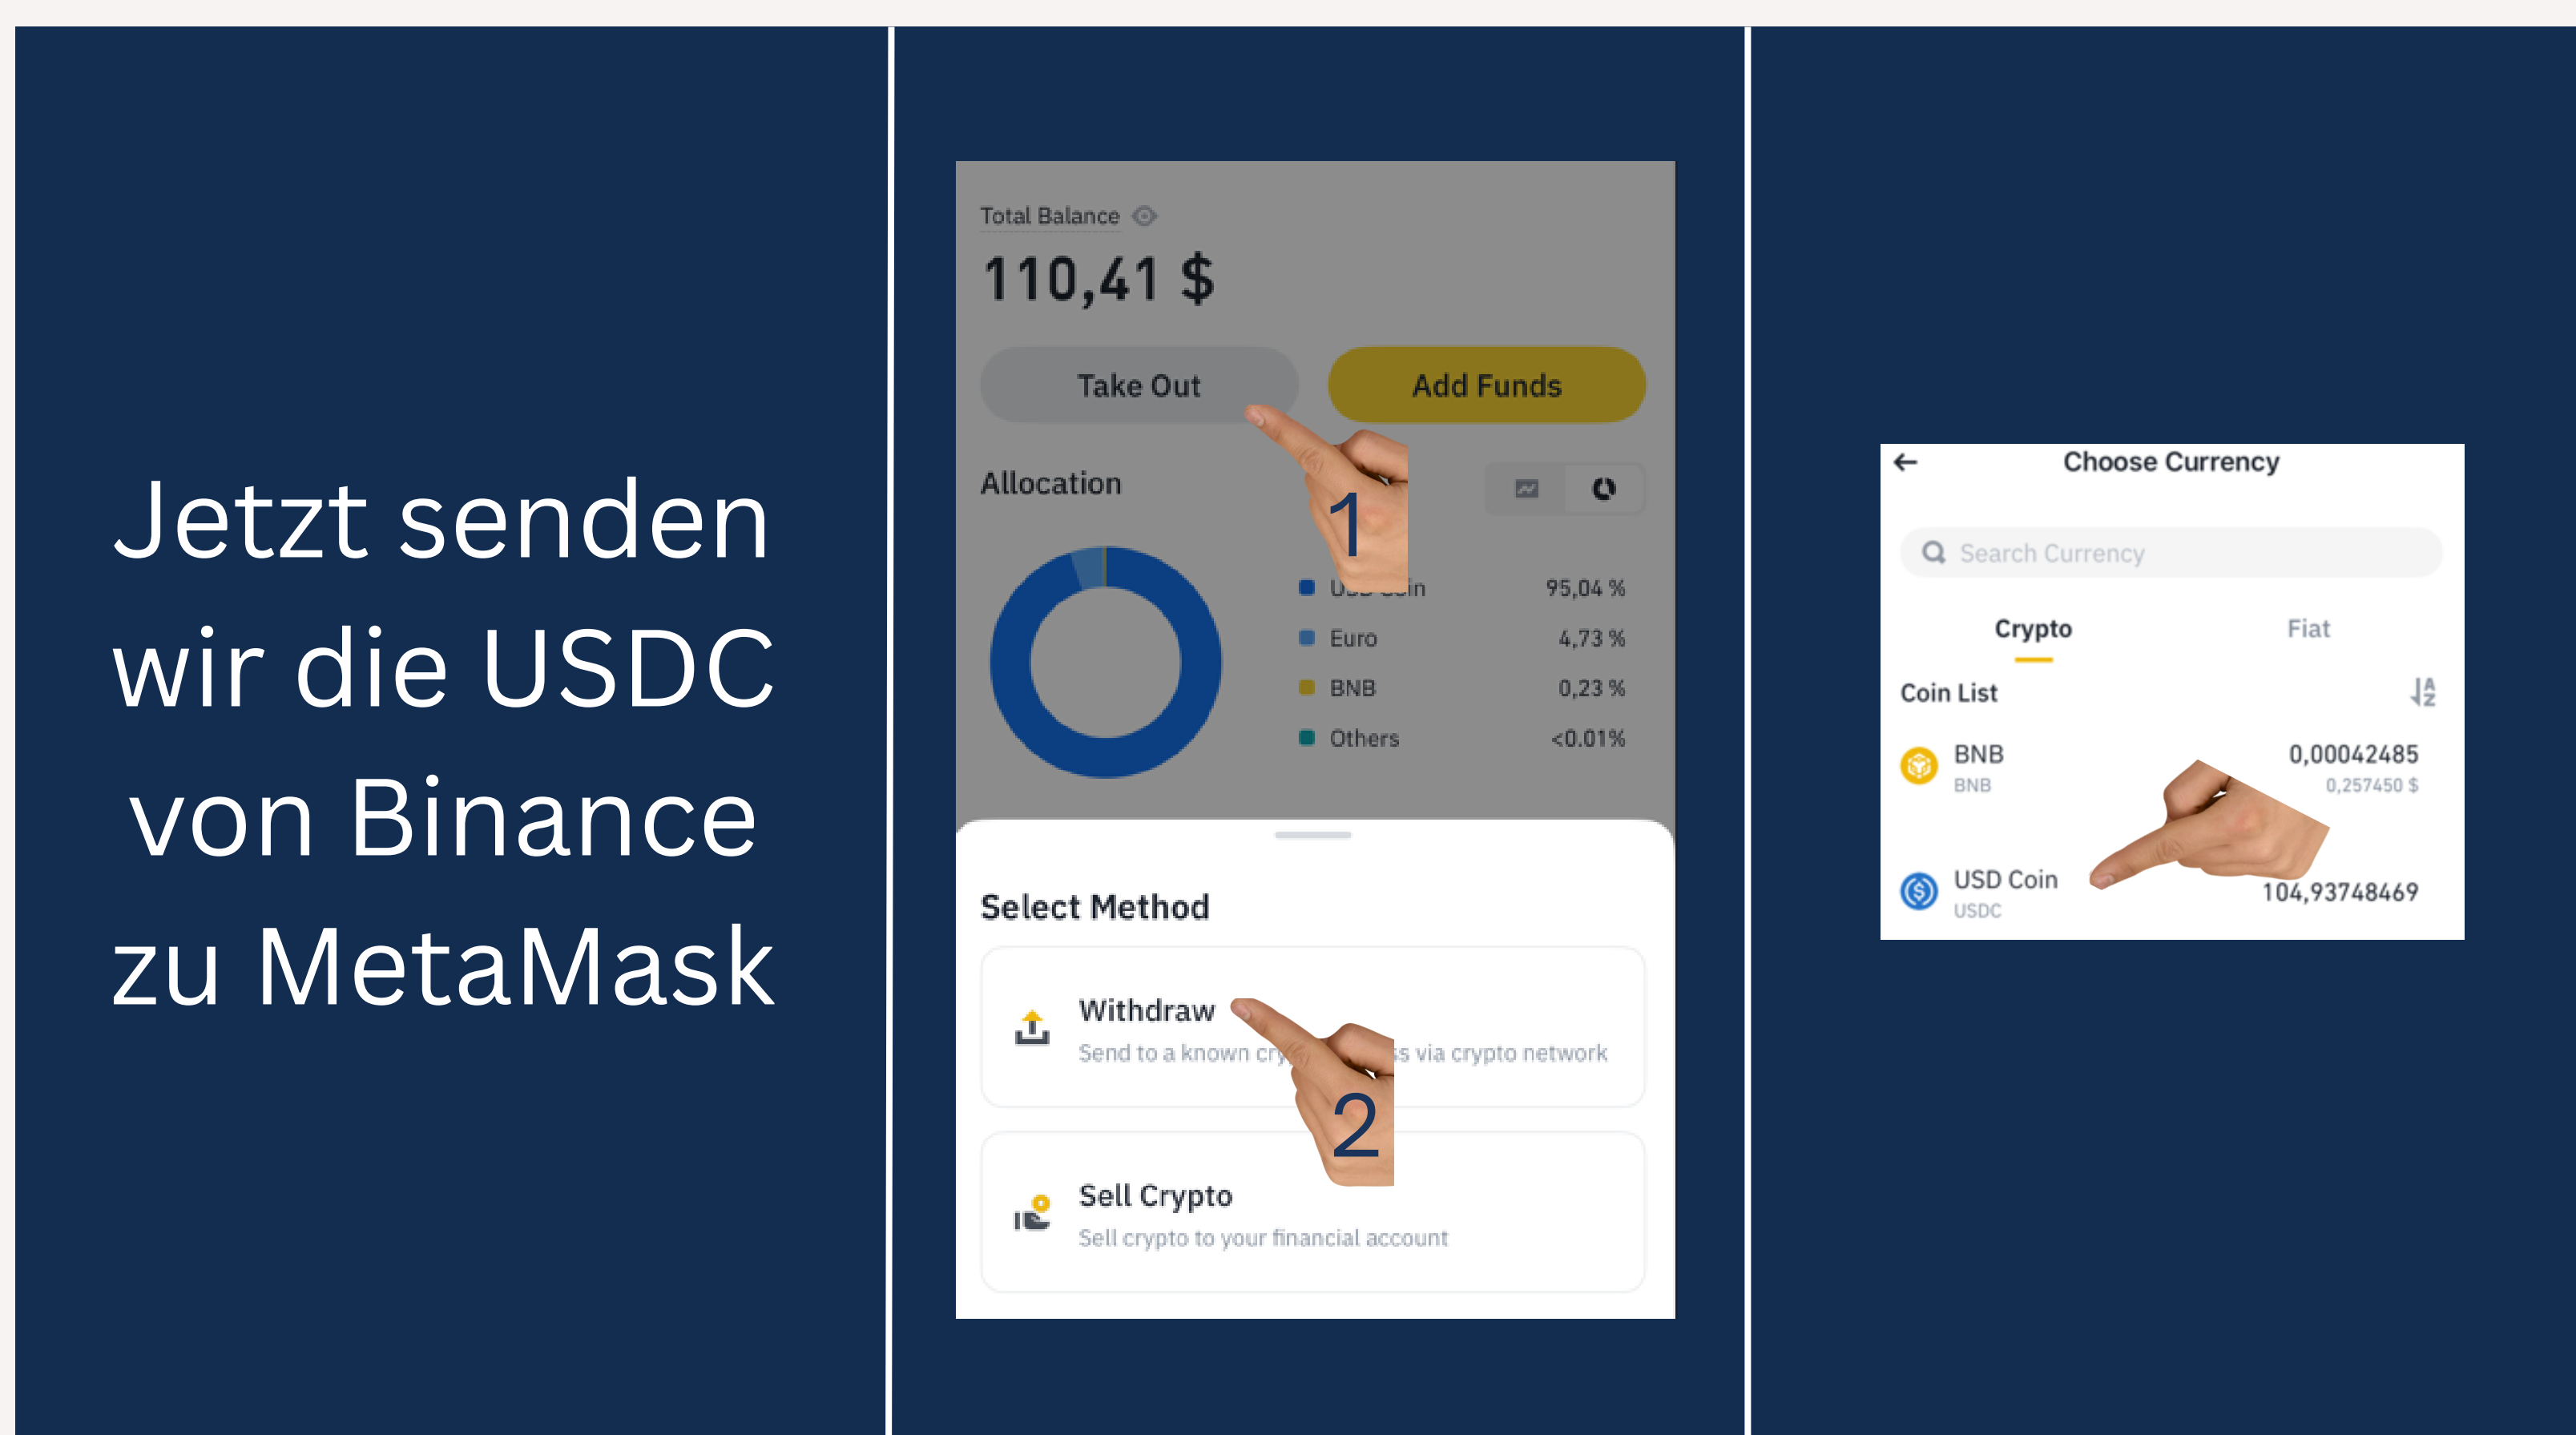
Jetzt senden wir die USDC von Binance zu MetaMask

Total Balance

110,41 $

Take Out

Add Funds

Allocation

1

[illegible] 95,04 %

Euro 4,73 %

BNB 0,23 %

Others <0.01%

Select Method

Withdraw

Send to a known cr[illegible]s via crypto network

2

Sell Crypto

Sell crypto to your financial account

Choose Currency

Search Currency

Crypto

Fiat

Coin List

BNB
BNB
0,00042485
0,257450 $

USD Coin
USDC
104,93748469